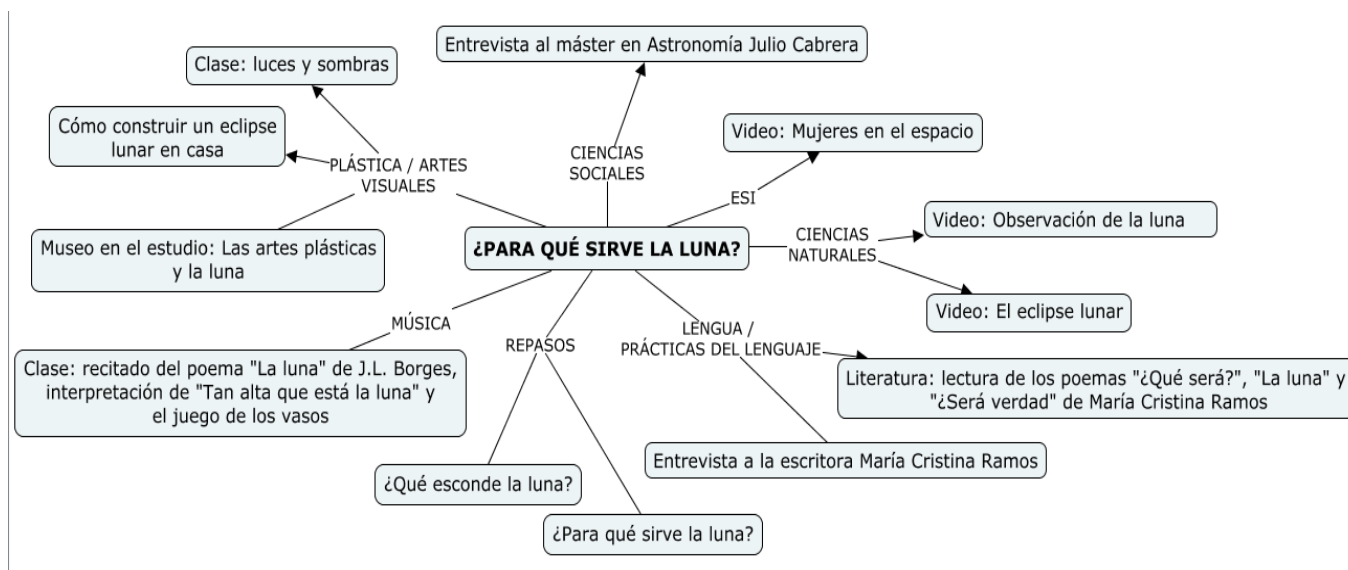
¿PARA QUÉ SIRVE LA LUNA?

PLÁSTICA / ARTES VISUALES

Clase: luces y sombras

Cómo construir un eclipse lunar en casa

Museo en el estudio: Las artes plásticas y la luna

CIENCIAS SOCIALES

Entrevista al máster en Astronomía Julio Cabrera

ESI

Video: Mujeres en el espacio

CIENCIAS NATURALES

Video: Observación de la luna

Video: El eclipse lunar

MÚSICA

Clase: recitado del poema "La luna" de J.L. Borges, interpretación de "Tan alta que está la luna" y el juego de los vasos

REPASOS

¿Qué esconde la luna?

¿Para qué sirve la luna?

LENGUA / PRÁCTICAS DEL LENGUAJE

Literatura: lectura de los poemas "¿Qué será?", "La luna" y "¿Será verdad" de María Cristina Ramos

Entrevista a la escritora María Cristina Ramos